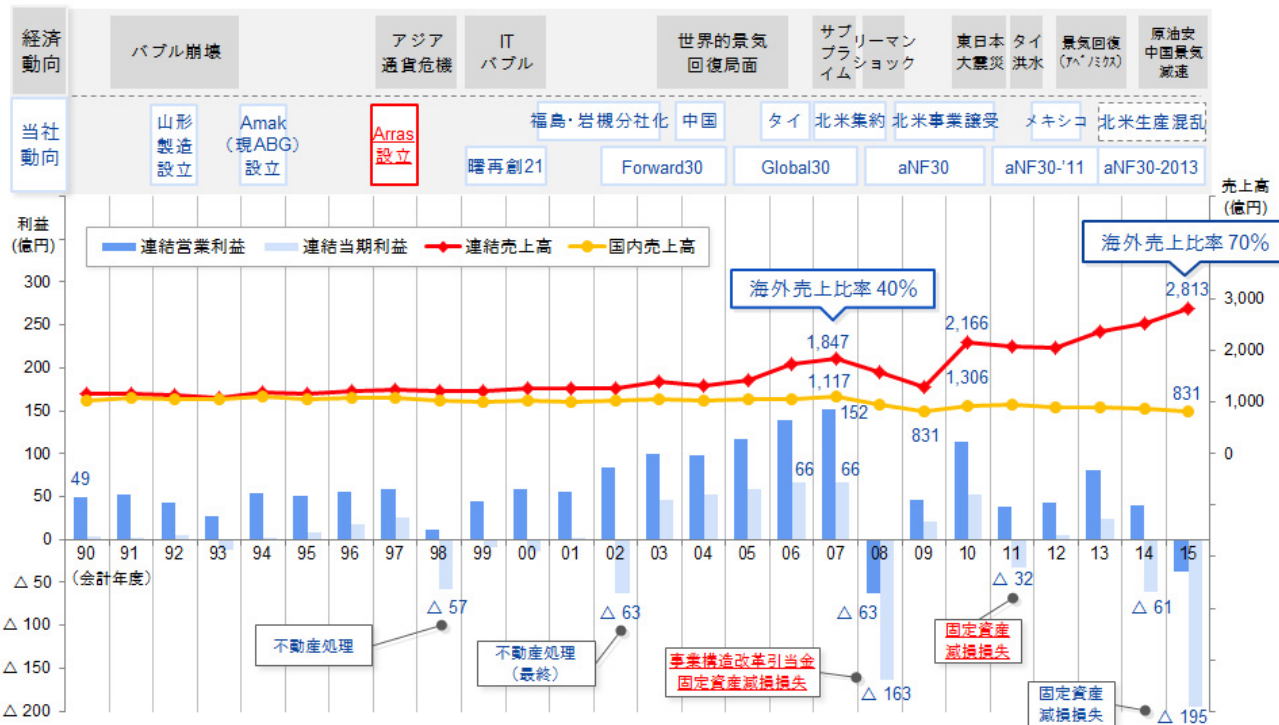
経済動向

バブル崩壊

アジア通貨危機

ITバブル

世界的景気回復局面

サブプライム

リーマンショック

東日本大震災

タイ洪水

景気回復(アベノミクス)

原油安中国景気減速

当社動向

山形製造設立

Amak(現ABG)設立

Arras設立

曙再創21

福島・岩槻分社化

中国

Forward30

タイ

Global30

北米集約

北米事業譲受

aNF30

メキシコ

aNF30-'11

北米生産混乱

aNF30-2013

利益(億円)

売上高(億円)

連結営業利益

連結当期利益

連結売上高

国内売上高

海外売上比率 40%

海外売上比率 70%

300
250
200
150
100
50
0
△ 50
△ 100
△ 150
△ 200

3,000
2,000
1,000
0

49

1,847

1,117

152

66

66

831

2,166

1,306

2,813

831

90
91
92
93
94
95
96
97
98
99
00
01
02
03
04
05
06
07
08
09
10
11
12
13
14
15

(会計年度)

△ 57

△ 63

△ 63

△ 163

△ 32

△ 61

△ 195

不動産処理

不動産処理(最終)

事業構造改革引当金
固定資産減損損失

固定資産減損損失

固定資産減損損失